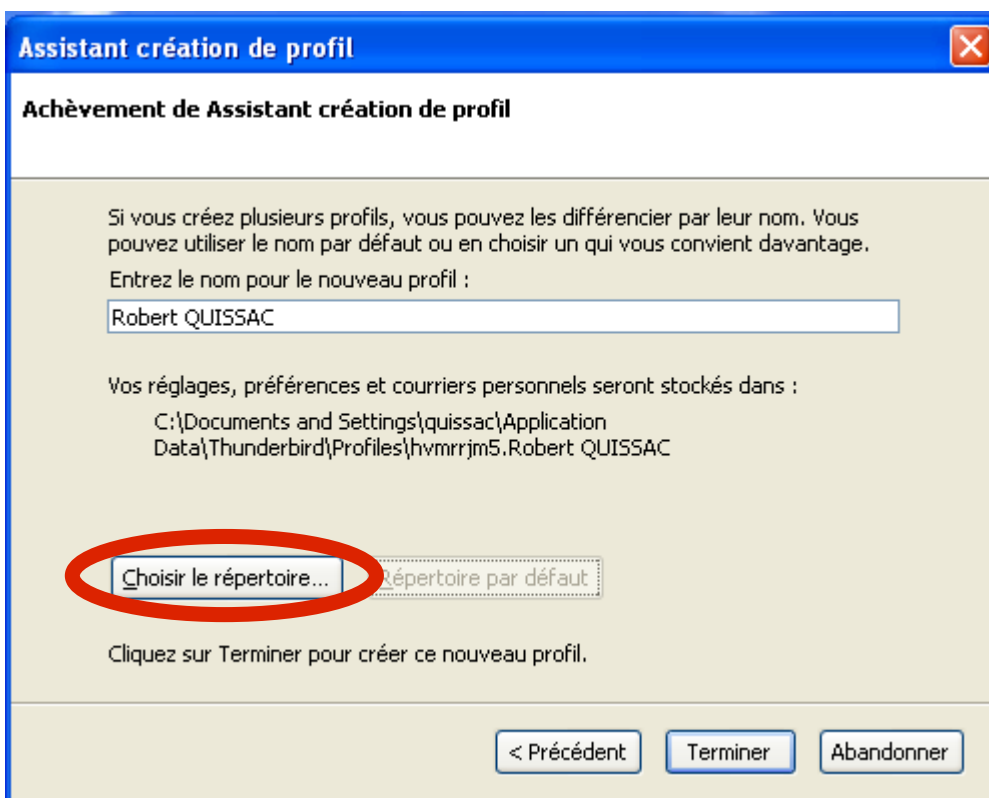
Assistant création de profil

Achèvement de Assistant création de profil

Si vous créez plusieurs profils, vous pouvez les différencier par leur nom. Vous pouvez utiliser le nom par défaut ou en choisir un qui vous convient davantage.

Entrez le nom pour le nouveau profil :

Robert QUISSAC

Vos réglages, préférences et courriers personnels seront stockés dans :

C:\Documents and Settings\quissac\Application Data\Thunderbird\Profiles\hvmrrjm5.Robert QUISSAC

Choisir le répertoire...

Répertoire par défaut

Cliquez sur Terminer pour créer ce nouveau profil.

< Précédent

Terminer

Abandonner